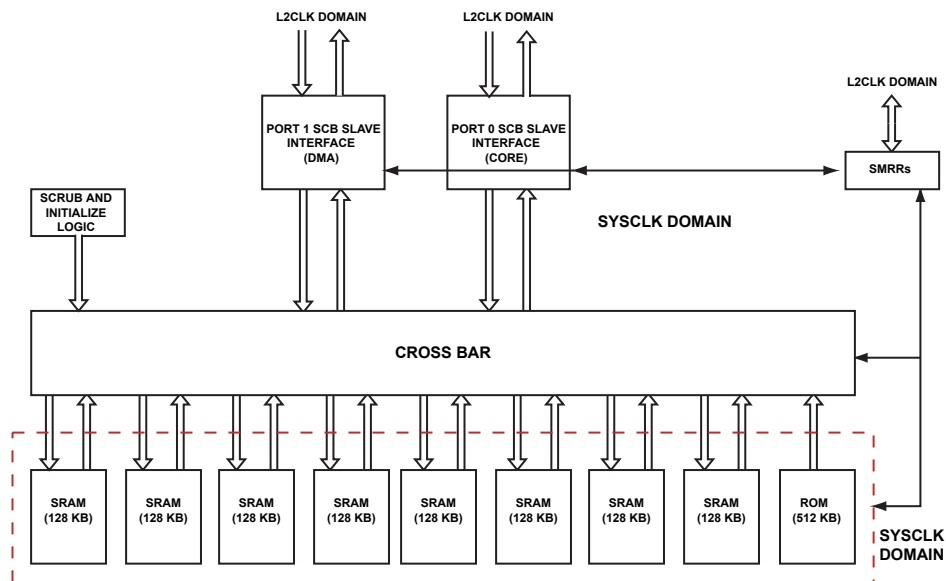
L2CLK DOMAIN

L2CLK DOMAIN

L2CLK DOMAIN

PORT 1 SCB SLAVE INTERFACE (DMA)

PORT 0 SCB SLAVE INTERFACE (CORE)

SMRRs

SCRUB AND INITIALIZE LOGIC

SYSCLK DOMAIN

CROSS BAR

SRAM (128 KB)

SRAM (128 KB)

SRAM (128 KB)

SRAM (128 KB)

SRAM (128 KB)

SRAM (128 KB)

SRAM (128 KB)

SRAM (128 KB)

ROM (512 KB)

SYSCLK DOMAIN